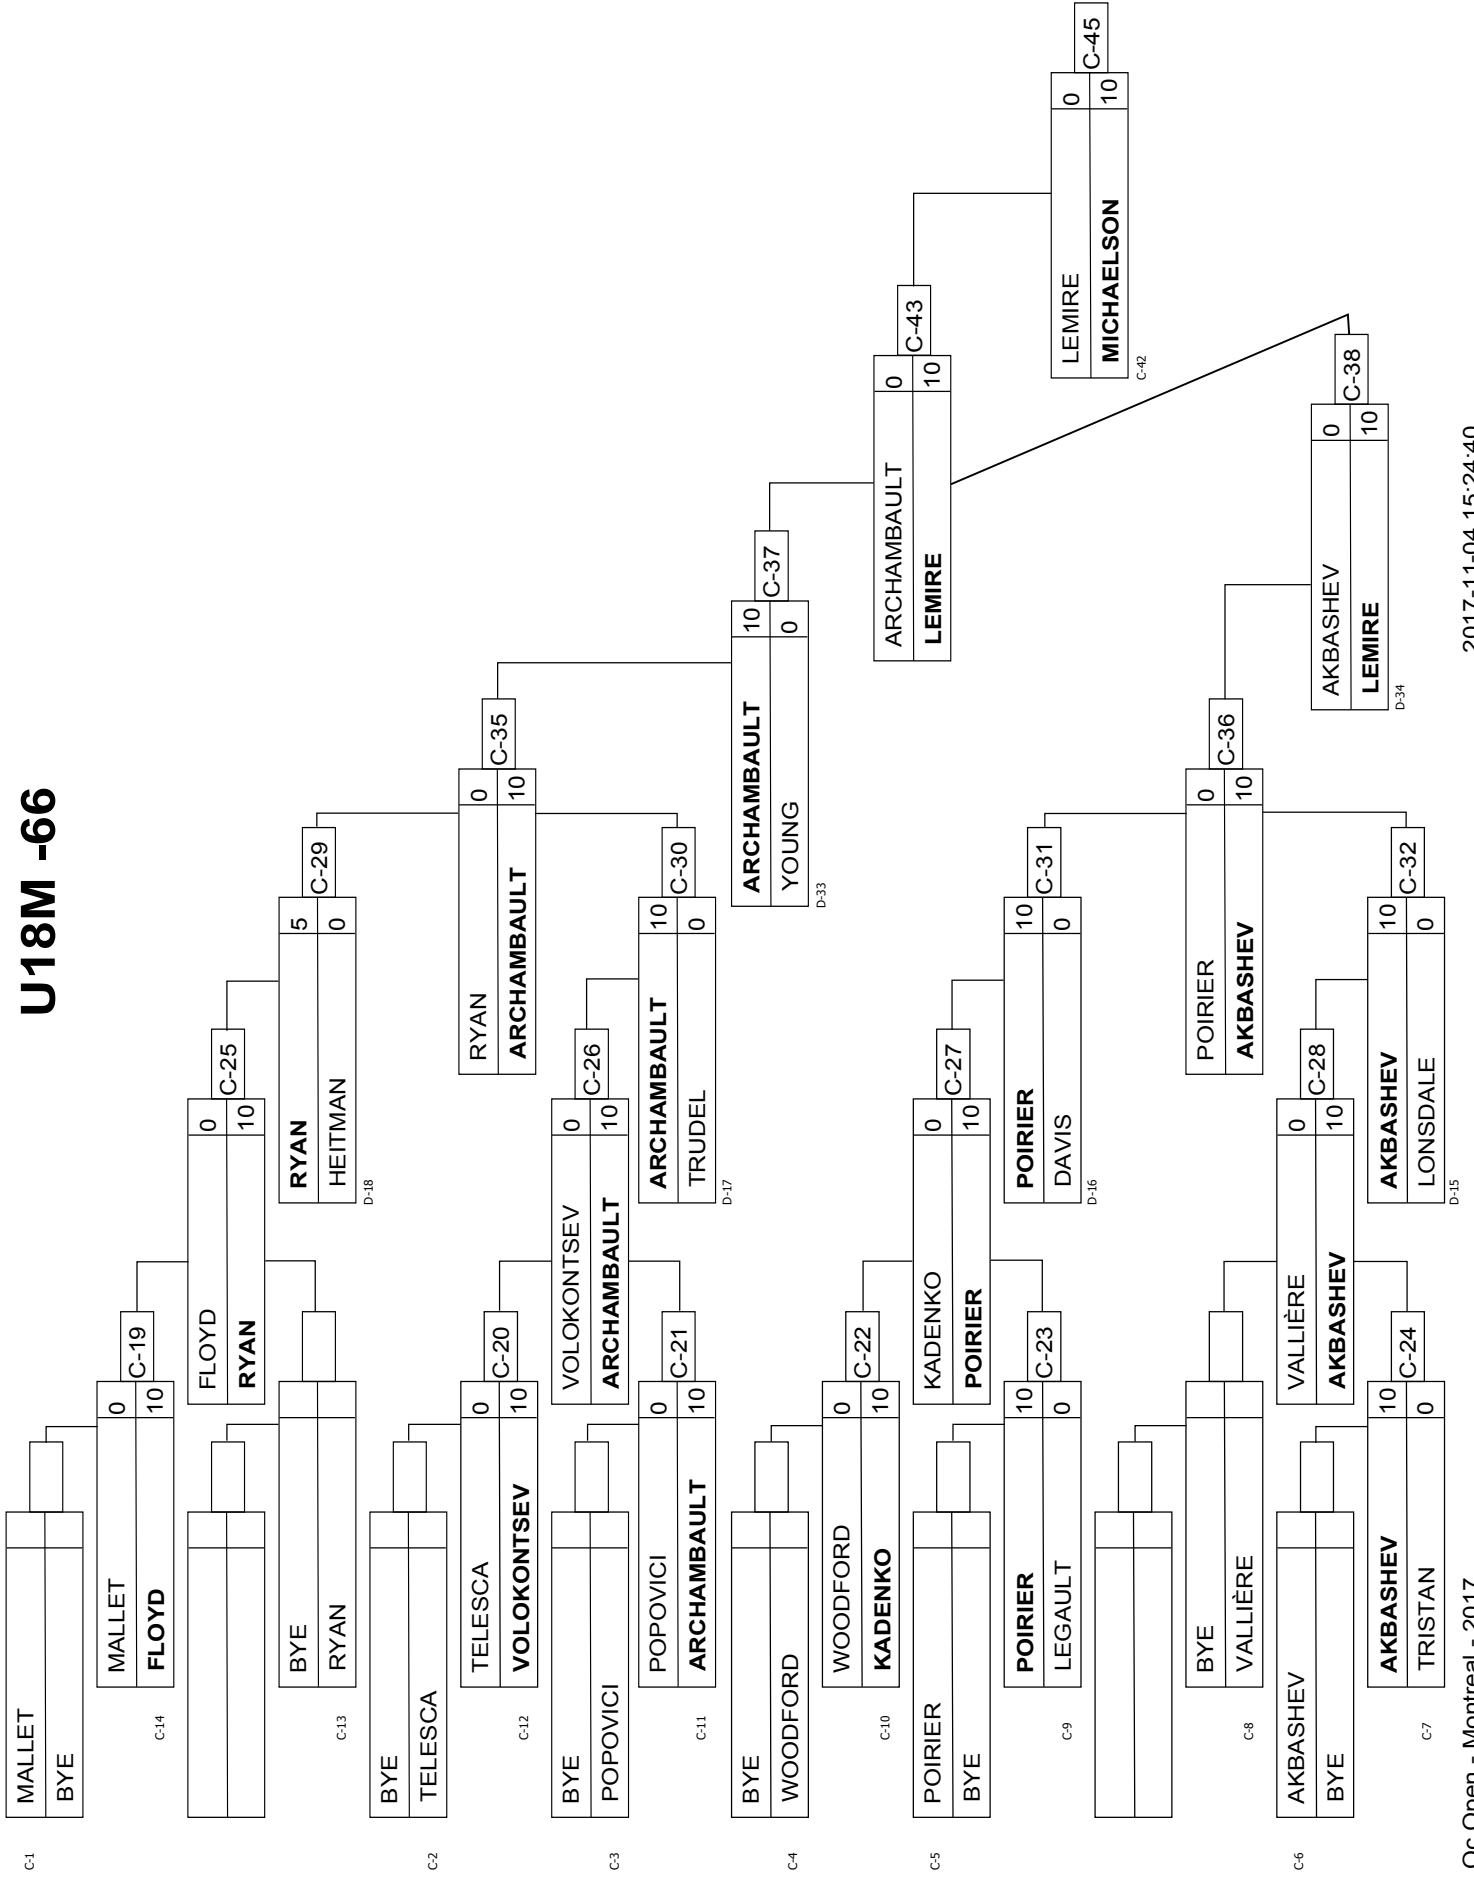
U18M -66

C-1
MALLET
BYE

C-14
MALLET 0
FLOYD 10
C-19

C-13
BYE
RYAN

FLOYD 0
RYAN 10
C-25

D-18
RYAN 5
HEITMAN 0
C-29

C-2
BYE
TELESCA

C-12
TELESCA 0
VOLOKONTSEV 10
C-20

C-3
BYE
POPOVICI

C-11
POPOVICI 0
ARCHAMBAULT 10
C-21

VOLOKONTSEV 0
ARCHAMBAULT 10
C-26

D-17
ARCHAMBAULT 10
TRUDEL 0
C-30

RYAN 0
ARCHAMBAULT 10
C-35

D-33
ARCHAMBAULT 10
YOUNG 0
C-37

C-4
BYE
WOODFORD

C-10
WOODFORD 0
KADENKO 10
C-22

C-5
POIRIER
BYE

C-9
POIRIER 10
LEGAULT 0
C-23

KADENKO 0
POIRIER 10
C-27

D-16
POIRIER 10
DAVIS 0
C-31

C-8
BYE
VALLIÈRE

C-6
AKBASHEV
BYE

C-7
AKBASHEV 10
TRISTAN 0
C-24

VALLIÈRE 0
AKBASHEV 10
C-28

D-15
AKBASHEV 10
LONSDALE 0
C-32

POIRIER 0
AKBASHEV 10
C-36

D-34
AKBASHEV 0
LEMIRE 10
C-38

ARCHAMBAULT 0
LEMIRE 10
C-43

C-42
LEMIRE 0
MICHAELSON 10
C-45

Qc Open - Montreal - 2017
2017-11-04 15:24:40